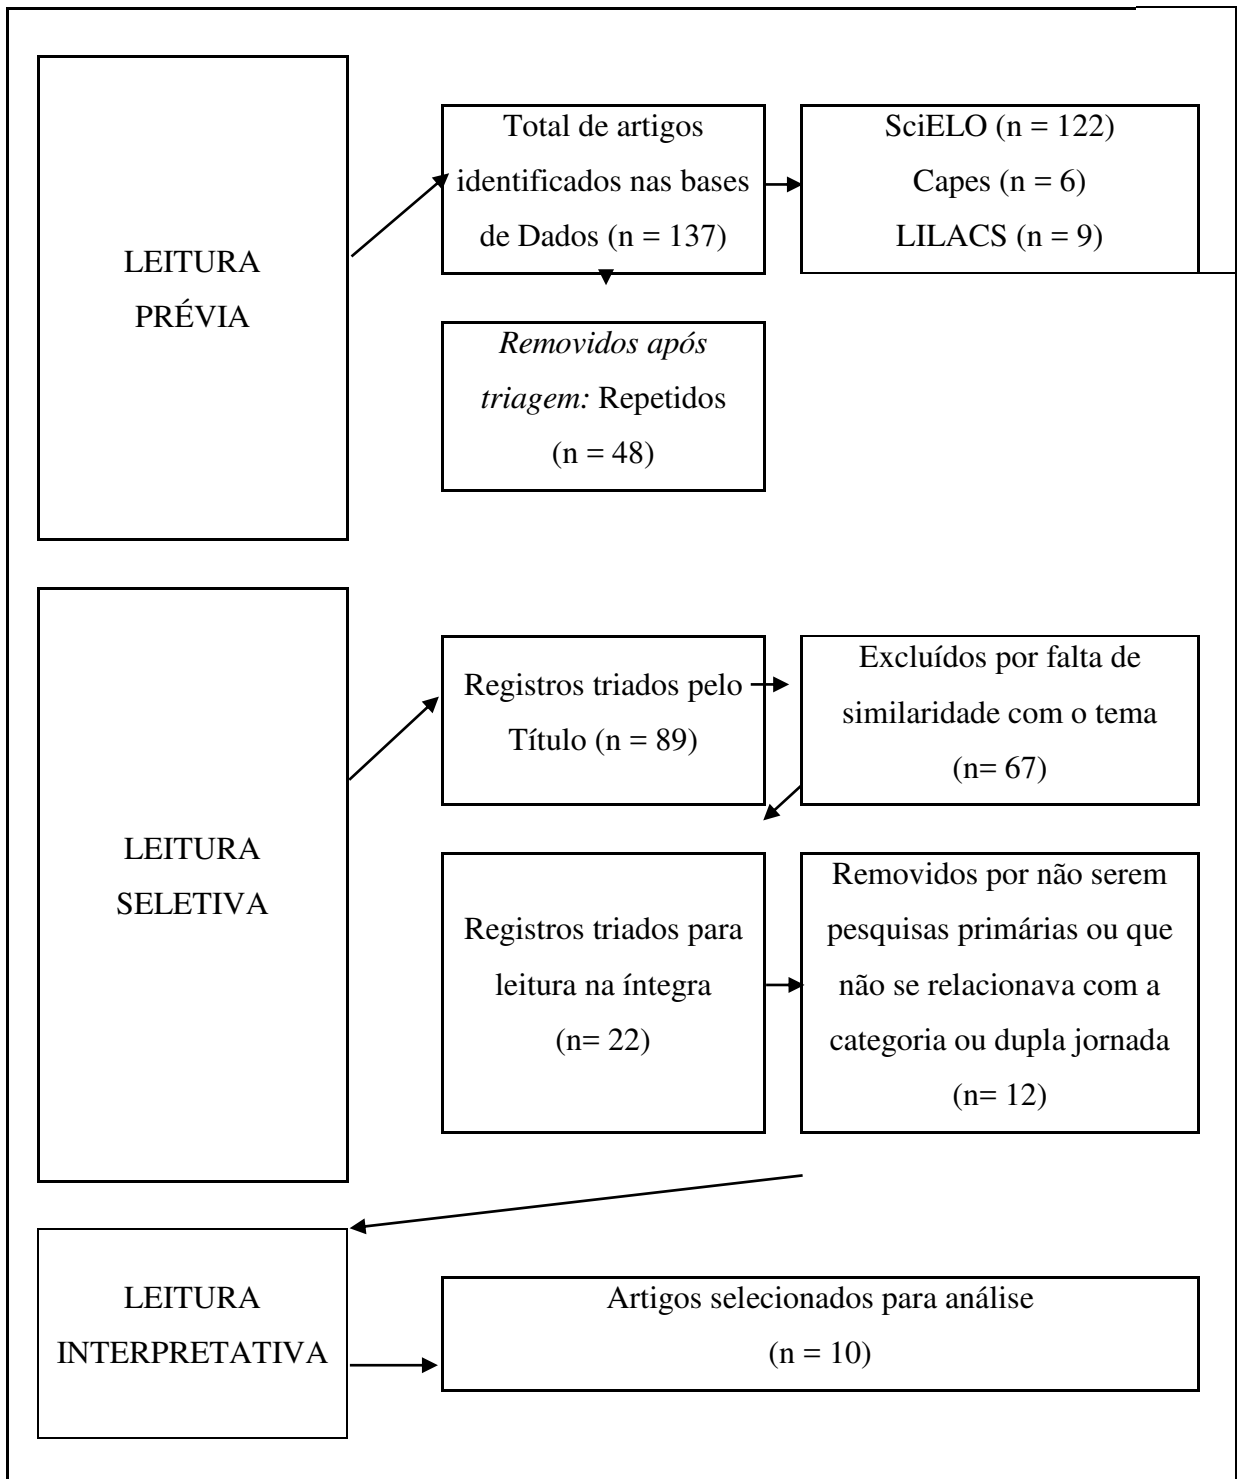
LEITURA PRÉVIA

Total de artigos identificados nas bases de Dados (n = 137)

SciELO (n = 122)
Capes (n = 6)
LILACS (n = 9)

*Removidos após triagem:* Repetidos (n = 48)

LEITURA SELETIVA

Registros triados pelo Título (n = 89)

Excluídos por falta de similaridade com o tema (n= 67)

Registros triados para leitura na íntegra (n= 22)

Removidos por não serem pesquisas primárias ou que não se relacionava com a categoria ou dupla jornada (n= 12)

LEITURA INTERPRETATIVA

Artigos selecionados para análise (n = 10)